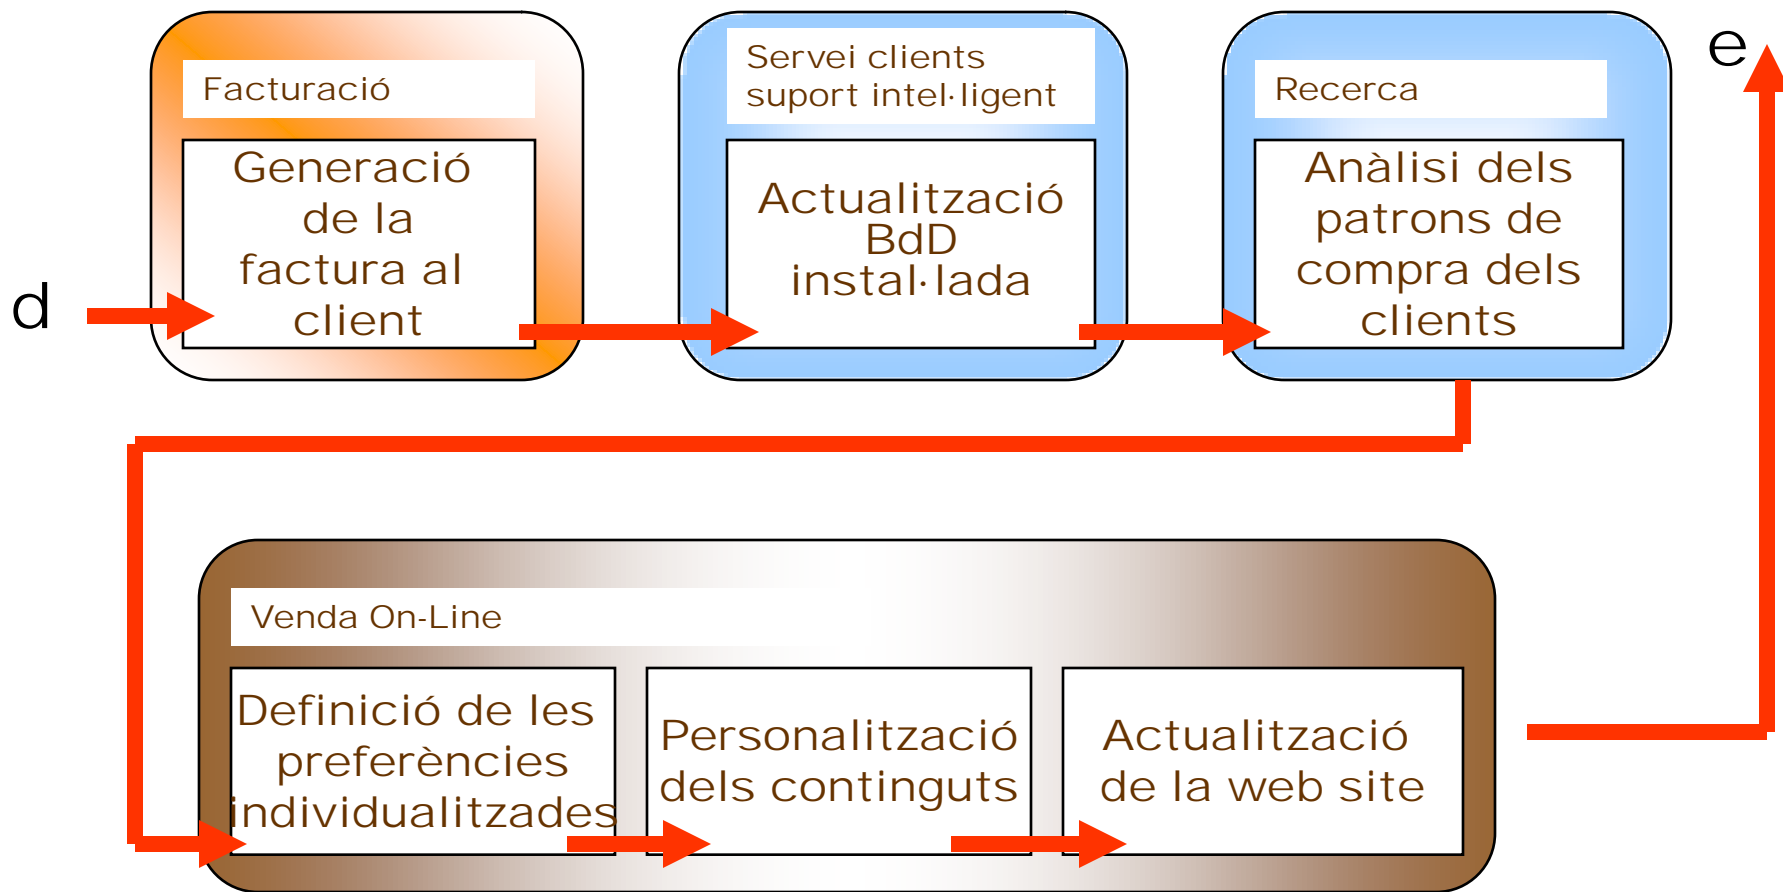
d

Facturació

Generació de la factura al client

Servei clients suport intel·ligent

Actualització BdD instal·lada

Recerca

Anàlisi dels patrons de compra dels clients

e

Venda On-Line

Definició de les preferències individualitzades

Personalització dels continguts

Actualització de la web site